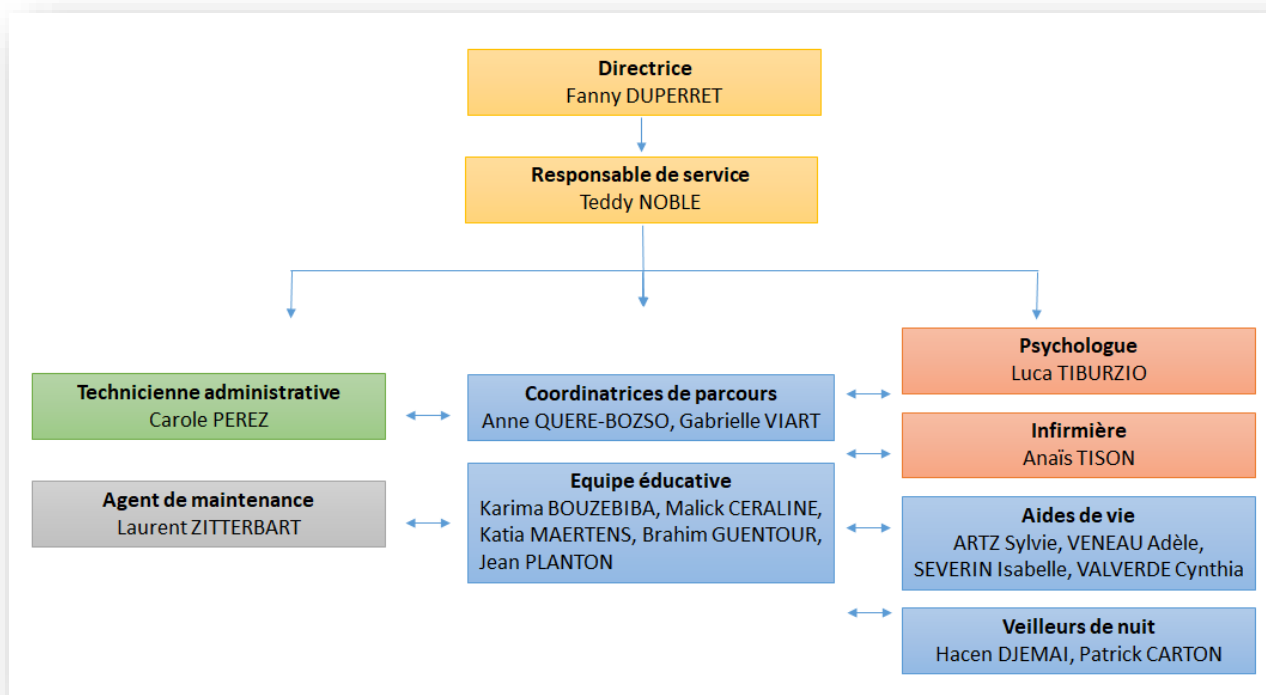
Directrice
Fanny DUPERRET

Responsable de service
Teddy NOBLE

Technicienne administrative
Carole PEREZ

Agent de maintenance
Laurent ZITTERBART

Coordinatrices de parcours
Anne QUERE-BOZSO, Gabrielle VIART

Equipe éducative
Karima BOUZEBIBA, Malick CERALINE, Katia MAERTENS, Brahim GUENTOUR, Jean PLANTON

Psychologue
Luca TIBURZIO

Infirmière
Anaïs TISON

Aides de vie
ARTZ Sylvie, VENEAU Adèle, SEVERIN Isabelle, VALVERDE Cynthia

Veilleurs de nuit
Hacen DJEMAI, Patrick CARTON